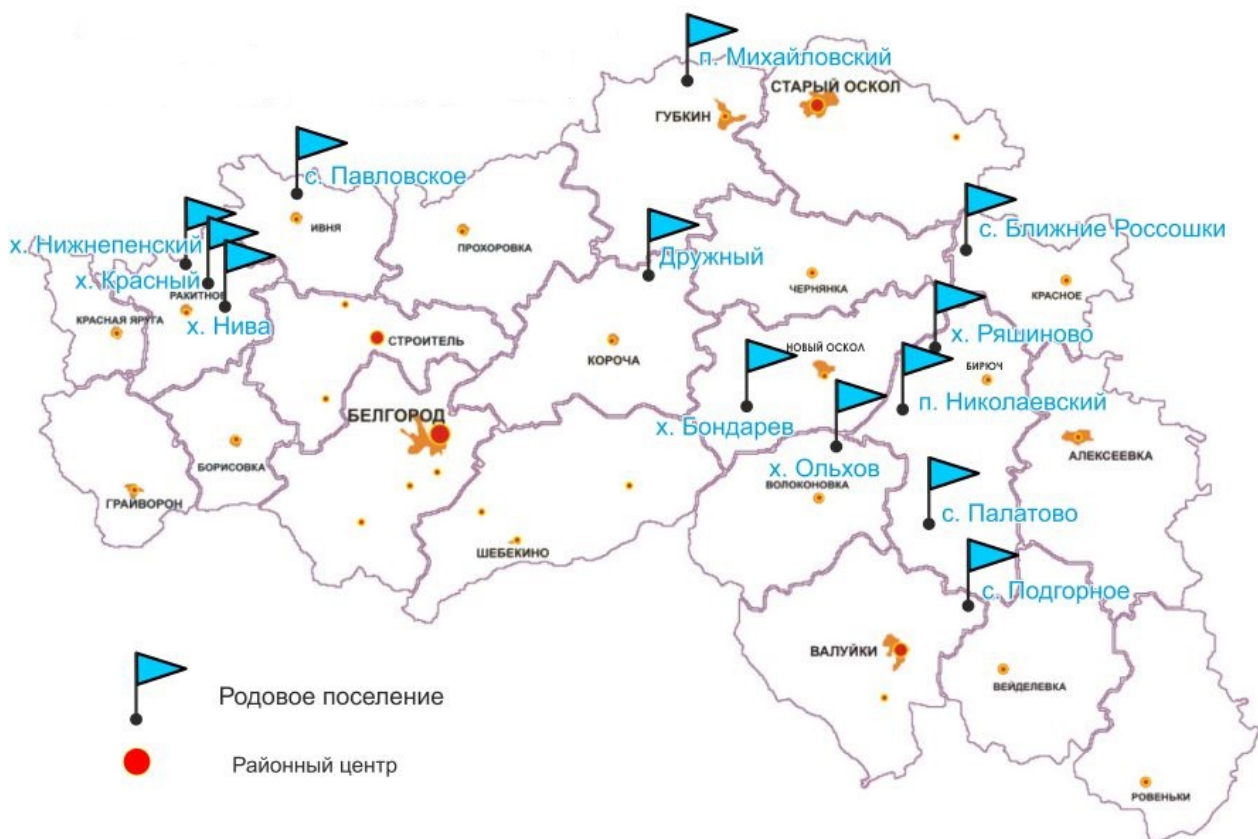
п. Михайловский
СТАРЫЙ ОСКОЛ
ГУБКИН
с. Павловское
с. Ближние Россошки
х. Нижнепенский
ИВНЯ
ПРОХОРОВКА
Дружный
х. Красный
РАКИТНОЕ
ЧЕРНЯНКА
КРАСНОЕ
КРАСНАЯ ЯРУГА
х. Нива
х. Ряшиново
СТРОИТЕЛЬ
КОРОЧА
НОВЫЙ ОСКОЛ
БИРЮЧ
п. Николаевский
БЕЛГОРОД
х. Бондарев
АЛЕКСЕЕВКА
БОРИСОВКА
х. Ольхов
ВОЛОКОНОВКА
ГРАЙВОРОН
с. Палатово
ШЕБЕКИНО
с. Подгорное
ВАЛУЙКИ
ВЕЙДЕЛЕВКА
Родовое поселение
Районный центр
РОВЕНЬКИ